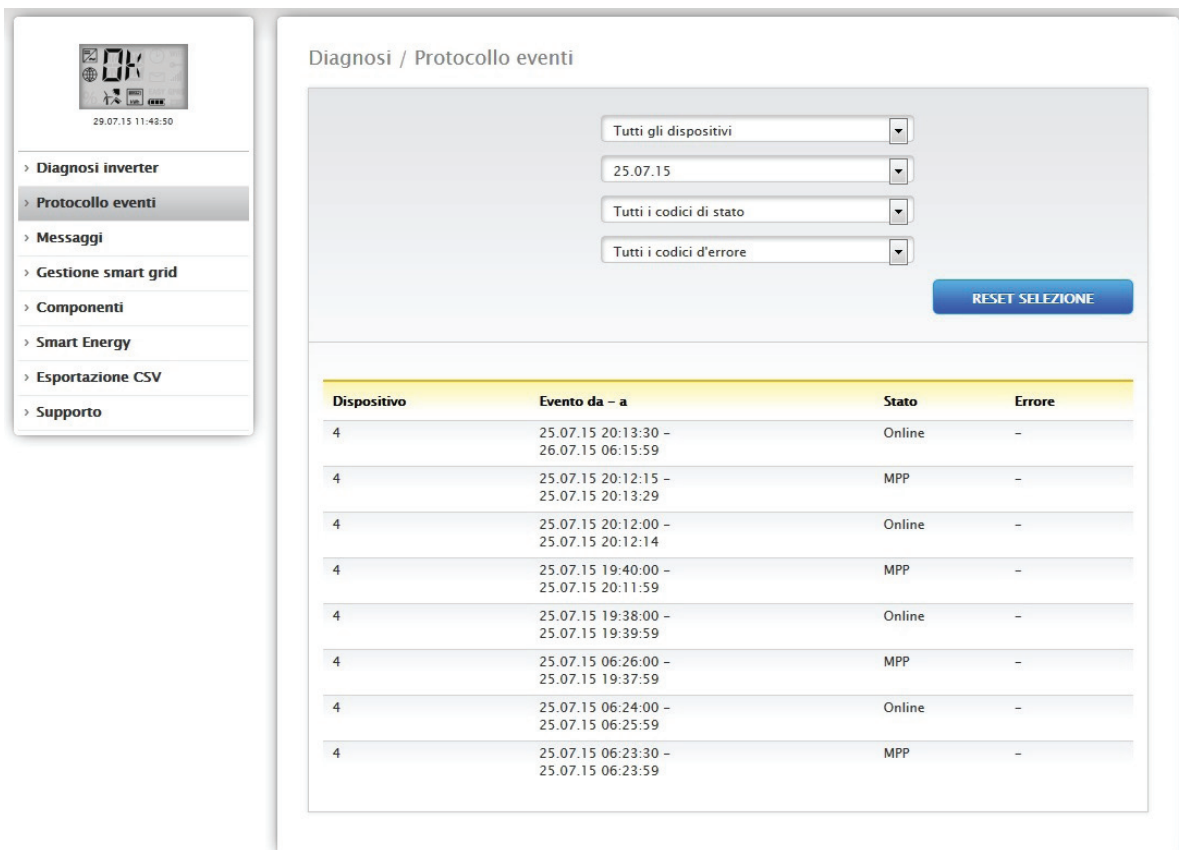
OK

29.07.15 11:43:50

› Diagnosi inverter
› Protocollo eventi
› Messaggi
› Gestione smart grid
› Componenti
› Smart Energy
› Esportazione CSV
› Supporto

Diagnosi / Protocollo eventi

Tutti gli dispositivi
25.07.15
Tutti i codici di stato
Tutti i codici d'errore

RESET SELEZIONE

| Dispositivo | Evento da – a | Stato | Errore |
|---|---|---|---|
| 4 | 25.07.15 20:13:30 – 26.07.15 06:15:59 | Online | – |
| 4 | 25.07.15 20:12:15 – 25.07.15 20:13:29 | MPP | – |
| 4 | 25.07.15 20:12:00 – 25.07.15 20:12:14 | Online | – |
| 4 | 25.07.15 19:40:00 – 25.07.15 20:11:59 | MPP | – |
| 4 | 25.07.15 19:38:00 – 25.07.15 19:39:59 | Online | – |
| 4 | 25.07.15 06:26:00 – 25.07.15 19:37:59 | MPP | – |
| 4 | 25.07.15 06:24:00 – 25.07.15 06:25:59 | Online | – |
| 4 | 25.07.15 06:23:30 – 25.07.15 06:23:59 | MPP | – |